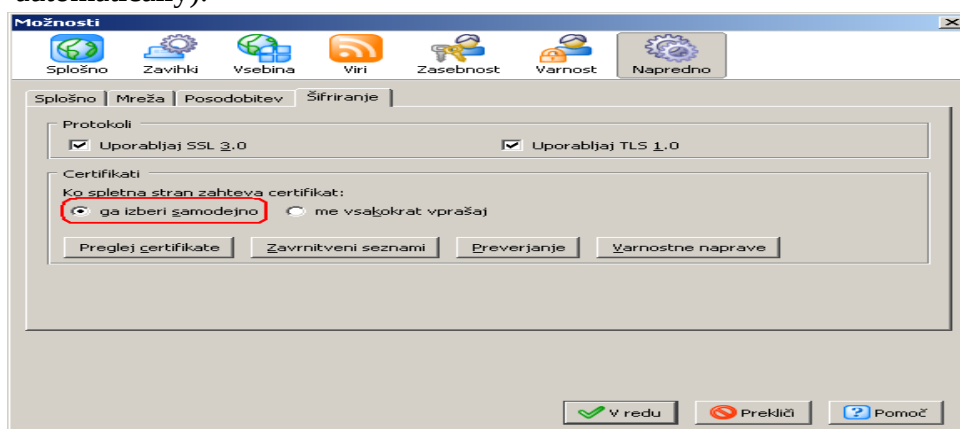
Možnosti

Splošno Zavihki Vsebina Viri Zasebnost Varnost Napredno

Splošno | Mreža | Posodobitev | Šifriranje

Protokoli

Uporabljaj SSL 3.0

Uporabljaj TLS 1.0

Certifikati

Ko spletna stran zahteva certifikat:

ga izberi samodejno

me vsakokrat vprašaj

Preglej certifikate

Zavrnitveni seznami

Preverjanje

Varnostne naprave

V redu

Prekliči

Pomoč